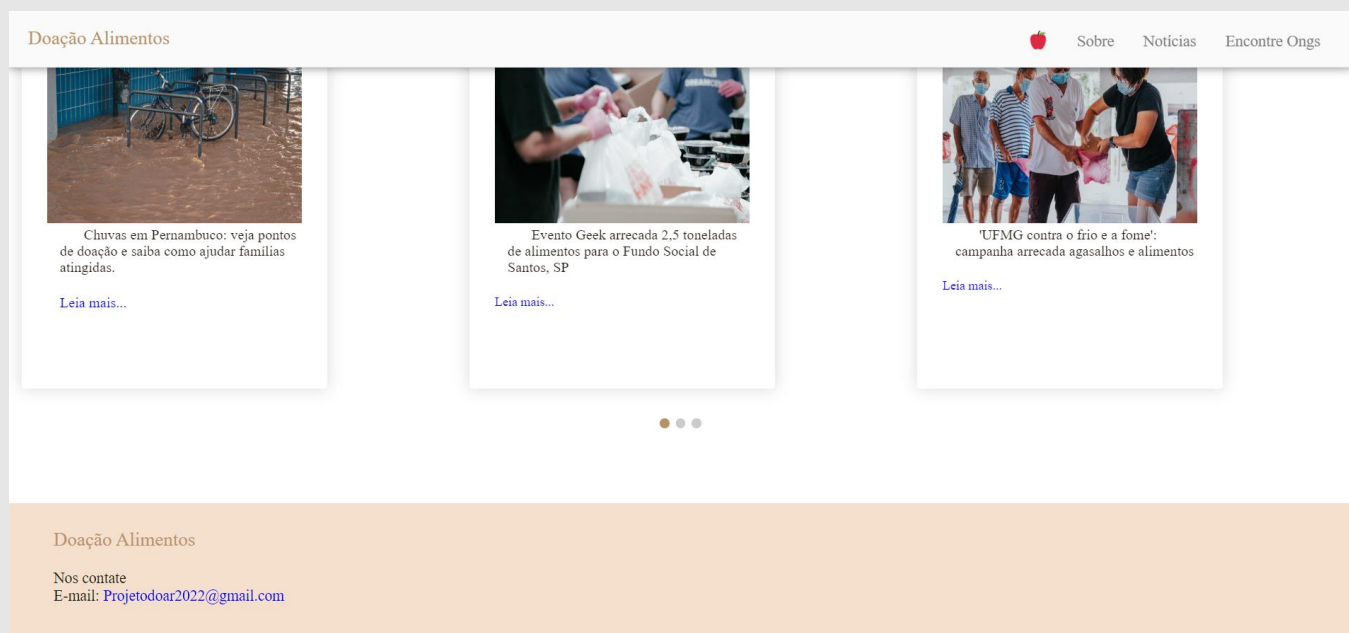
Doação Alimentos

Sobre Notícias Encontre Ongs

Chuvas em Pernambuco: veja pontos de doação e saiba como ajudar famílias atingidas.

Leia mais...

Evento Geek arrecada 2,5 toneladas de alimentos para o Fundo Social de Santos, SP

Leia mais...

'UFMG contra o frio e a fome': campanha arrecada agasalhos e alimentos

Leia mais...

Doação Alimentos

Nos contate
E-mail: Projetodoar2022@gmail.com